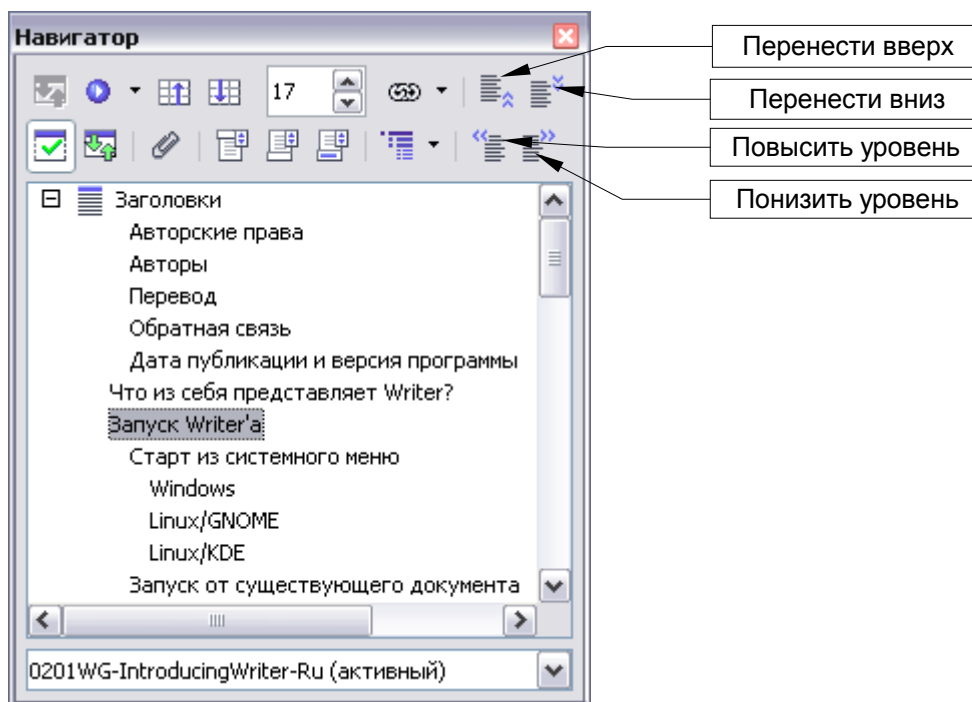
Навигатор

17

Перенести вверх

Перенести вниз

Повысить уровень

Понизить уровень

Заголовки
Авторские права
Авторы
Перевод
Обратная связь
Дата публикации и версия программы
Что из себя представляет Writer?
Запуск Writer'a
Старт из системного меню
Windows
Linux/GNOME
Linux/KDE
Запуск от существующего документа

0201WG-IntroducingWriter-Ru (активный)